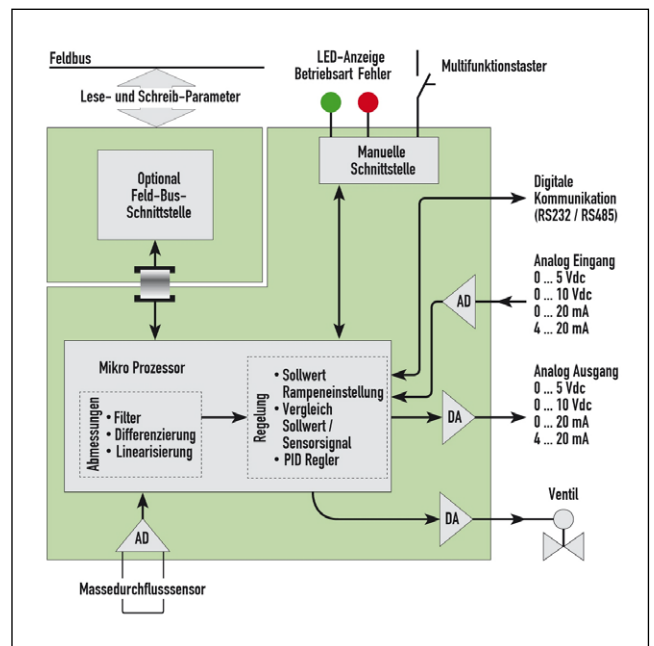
Feldbus

Lese- und Schreib-Parameter

LED-Anzeige
Betriebsart Fehler

Multifunktionstaster

Optional
Feld-Bus-
Schnittstelle

Manuelle
Schnittstelle

Digitale
Kommunikation
(RS232 / RS485)

Analog Eingang
0 ... 5 Vdc
0 ... 10 Vdc
0 ... 20 mA
4 ... 20 mA

AD

Mikro Prozessor

Abmessungen
• Filter
• Differenzierung
• Linearisierung

Regelung
• Sollwert
Rampeneinstellung
• Vergleich
Sollwert /
Sensorsignal
• PID Regler

Analog Ausgang
0 ... 5 Vdc
0 ... 10 Vdc
0 ... 20 mA
4 ... 20 mA

DA

Ventil

DA

AD

Massedurchflusssensor